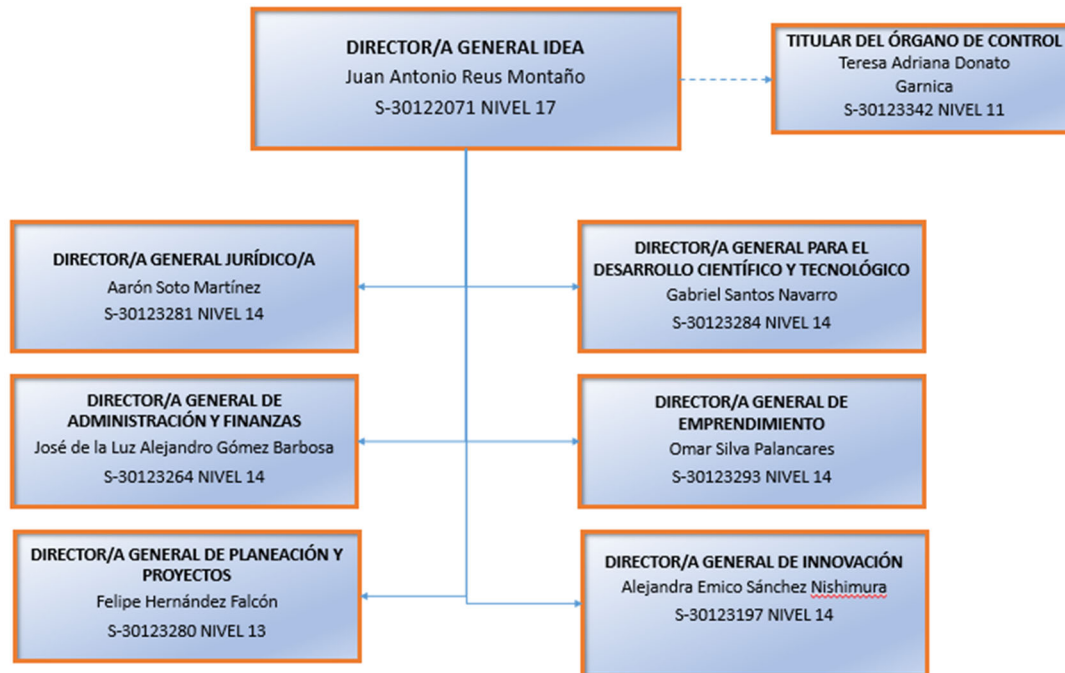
DIRECTOR/A GENERAL IDEA
Juan Antonio Reus Montaño
S-30122071 NIVEL 17

TITULAR DEL ÓRGANO DE CONTROL
Teresa Adriana Donato Garnica
S-30123342 NIVEL 11

DIRECTOR/A GENERAL JURÍDICO/A
Aarón Soto Martínez
S-30123281 NIVEL 14

DIRECTOR/A GENERAL PARA EL DESARROLLO CIENTÍFICO Y TECNOLÓGICO
Gabriel Santos Navarro
S-30123284 NIVEL 14

DIRECTOR/A GENERAL DE ADMINISTRACIÓN Y FINANZAS
José de la Luz Alejandro Gómez Barbosa
S-30123264 NIVEL 14

DIRECTOR/A GENERAL DE EMPRENDIMIENTO
Omar Silva Palancares
S-30123293 NIVEL 14

DIRECTOR/A GENERAL DE PLANEACIÓN Y PROYECTOS
Felipe Hernández Falcón
S-30123280 NIVEL 13

DIRECTOR/A GENERAL DE INNOVACIÓN
Alejandra Emico Sánchez Nishimura
S-30123197 NIVEL 14